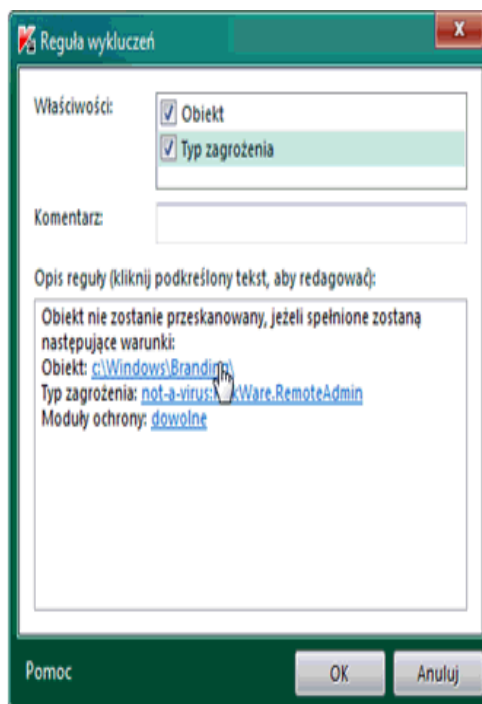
Reguła wykluczeń

Właściwości:
Obiekt
Typ zagrożenia

Komentarz:

Opis reguły (kliknij podkreślony tekst, aby redagować):

Obiekt nie zostanie przeskanowany, jeżeli spełnione zostaną następujące warunki:
Obiekt: c:\Windows\Brandin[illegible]
Typ zagrożenia: not-a-virus:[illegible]Ware.RemoteAdmin
Moduły ochrony: dowolne

Pomoc
OK
Anuluj